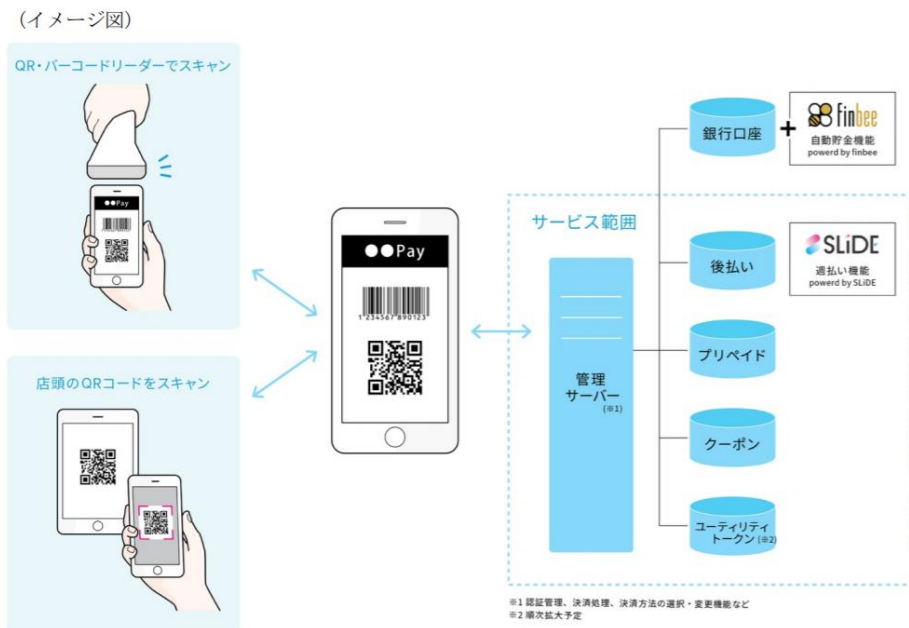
（イメージ図）

QR・バーコードリーダーでスキャン

●●Pay

店頭のQRコードをスキャン

●●Pay

1 234567 890123

サービス範囲

管理
サーバー
(※1)

銀行口座

+

finbee
自動貯金機能
powerd by finbee

後払い

SLiDE
週払い機能
powerd by SLiDE

プリペイド

クーポン

ユーティリティ
トークン (※2)

※1 認証管理、決済処理、決済方法の選択・変更機能など
※2 順次拡大予定